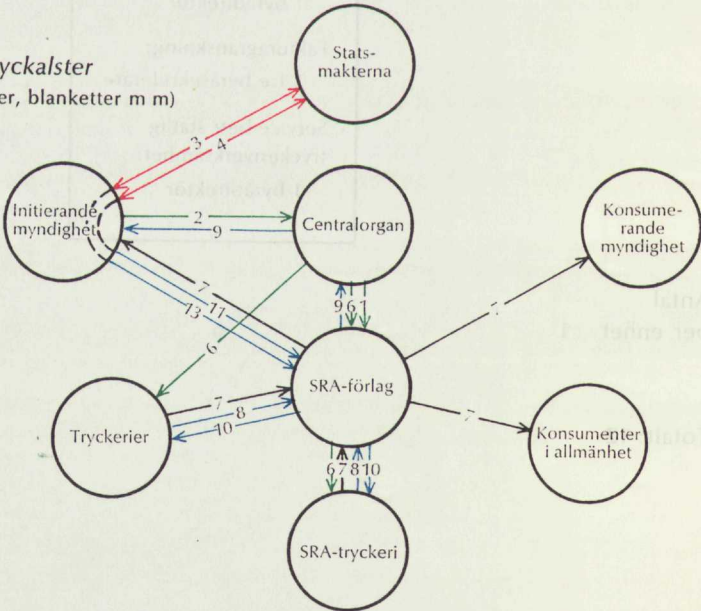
yckalster
er, blanketter m m)

Statsmakterna

3 4

Initierande myndighet

2

9

Centralorgan

7

11

13

9 6 1

6

SRA-förlag

7

Konsumerande myndighet

7

Konsumenter i allmänhet

Tryckerier

7

8

10

6 7 8 10

SRA-tryckeri